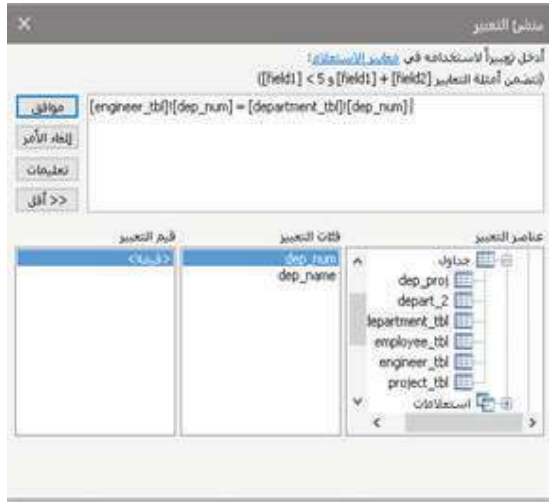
منشئ التعبير
أدخل تعبيراً لاستخدامه في معيار الاستعلام:
(تتضمن أمثلة التعبير [field1] + [field2] و [field1] < 5)

موافق
إلغاء الأمر
تعليمات
<< أقل

[engineer_tbl]![dep_num] = [department_tbl]![dep_num]

عناصر التعبير
جداول
dep_proj
depart_2
department_tbl
employee_tbl
engineer_tbl
project_tbl
استعلامات

فئات التعبير
dep_num
dep_name

قيم التعبير
<القيمة>